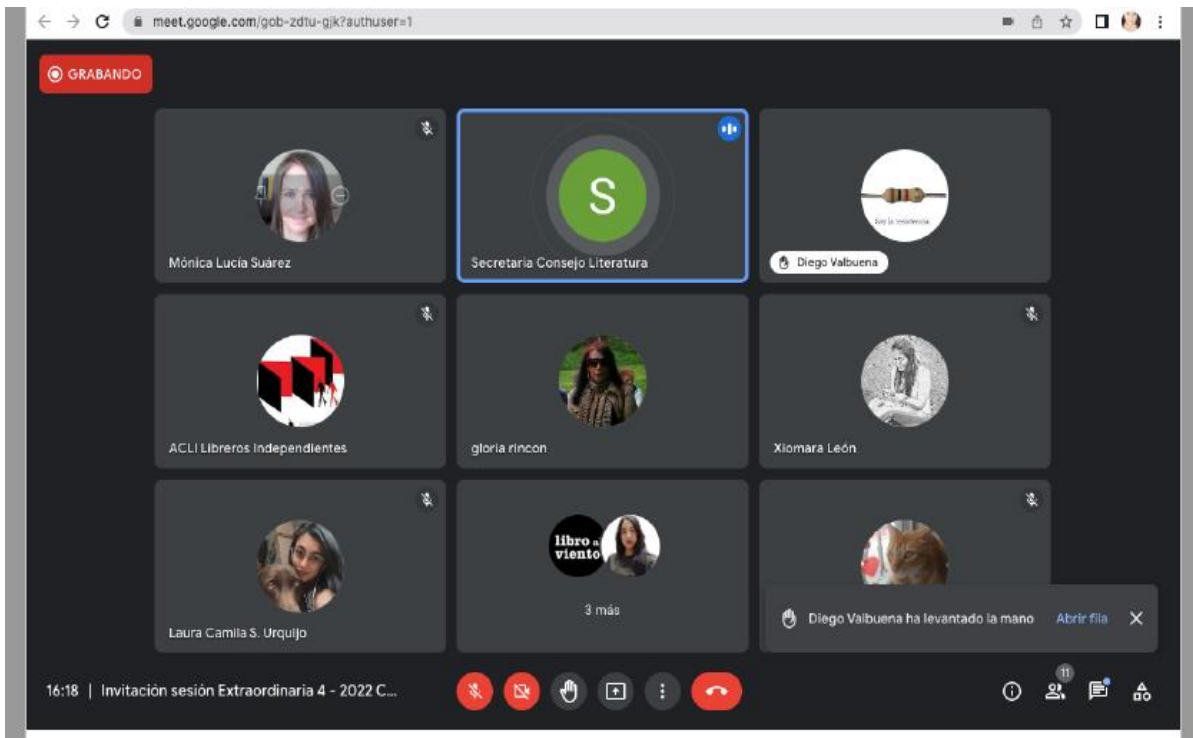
meet.google.com/gob-zdtu-gjk?authuser=1

GRABANDO

S

Mónica Lucía Suárez

Secretaria Consejo Literatura

Soy la resistencia

Diego Valbuena

ACLI Libreros Independientes

gloria rincon

Xiomara León

libro a viento

3 más

Laura Camila S. Urquijo

Diego Valbuena ha levantado la mano  Abrir fila

16:18 | Invitación sesión Extraordinaria 4 - 2022 C...

11